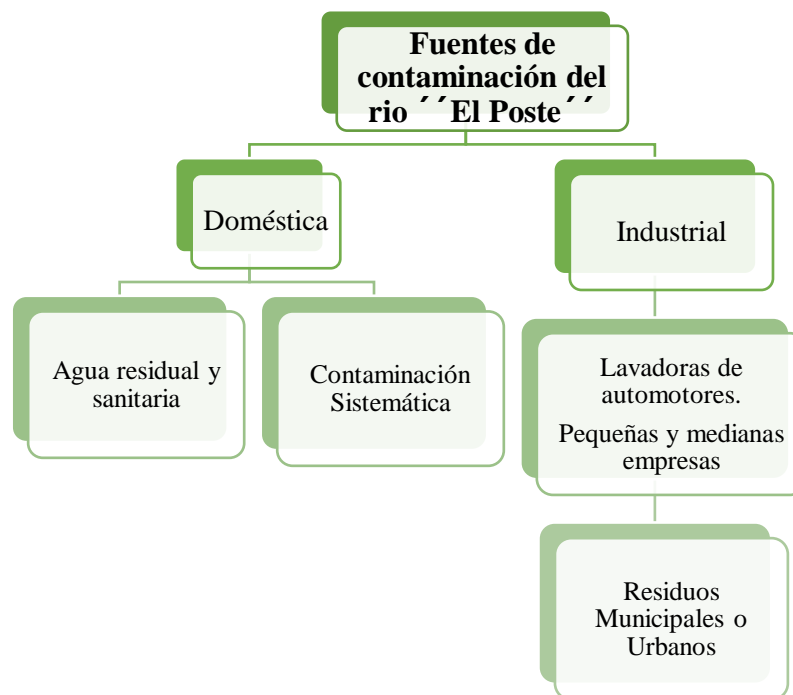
Fuentes de contaminación del rio ´´El Poste´´

Doméstica

Industrial

Agua residual y sanitaria

Contaminación Sistemática

Lavadoras de automotores.

Pequeñas y medianas empresas

Residuos Municipales o Urbanos